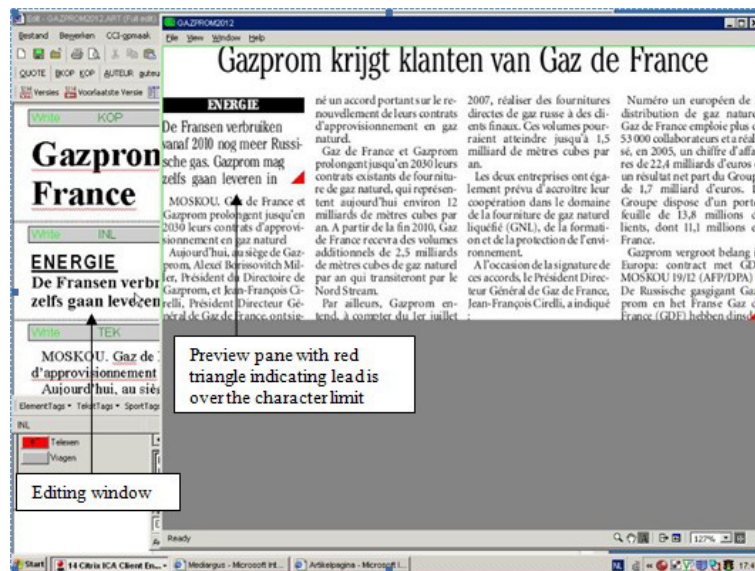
Edit - GAZPROM2012.ART (Full edit)
Bestand Bewerken CCI-gemaak
QUOTE BKOP KOP AUTEUR gute
Versies Voorlaatste Versie

Write KOP
Gazprom
France

Write INL
ENERGIE
De Fransen verbr
zelfs gaan leveren

Write TEK
MOSKOU. Gaz de
d'approvisionnement
Aujourd'hui, au siès

ElementTags TekstTags SportTags
INL
Teleseen
Vragen

GAZPROM2012
File View Window Help

Gazprom krijgt klanten van Gaz de France

ENERGIE
De Fransen verbruiken vanaf 2010 nog meer Russische gas. Gazprom mag zelfs gaan leveren in

MOSKOU. Gaz de France et Gazprom prolongent jusqu'en 2030 leurs contrats d'approvisionnement en gaz naturel

Aujourd'hui, au siège de Gazprom, Alexeï Borissovitch Miller, Président du Directoire de Gazprom, et Jean-François Cirelli, Président Directeur Général de Gaz de France, ontsig-

né un accord portant sur le renouvellement de leurs contrats d'approvisionnement en gaz naturel.

Gaz de France et Gazprom prolongent jusqu'en 2030 leurs contrats existants de fourniture de gaz naturel, qui représentent aujourd'hui environ 12 milliards de mètres cubes par an. A partir de la fin 2010, Gaz de France recevra des volumes additionnels de 2,5 milliards de mètres cubes de gaz naturel par an qui transiteront par le Nord Stream.

Par ailleurs, Gazprom entend, à compter du 1er juillet

2007, réaliser des fournitures directes de gaz russe à des clients finaux. Ces volumes pourraient atteindre jusqu'à 1,5 milliard de mètres cubes par an.

Les deux entreprises ont également prévu d'accroître leur coopération dans le domaine de la fourniture de gaz naturel liquéfié (GNL), de la formation et de la protection de l'environnement.

A l'occasion de la signature de ces accords, le Président Directeur Général de Gaz de France, Jean-François Cirelli, a indiqué :

Numéro un européen de distribution de gaz nature Gaz de France emploie plus d 53 000 collaborateurs et a réal sé, en 2005, un chiffre d'affa res de 22,4 milliards d'euros un résultat net part du Group de 1,7 milliard d'euros. Groupe dispose d'un port feuille de 13,8 millions clients, dont 11,1 millions France.

Gazprom vergroot belang Europa: contract met GD MOSKOU 19/12 (AFP/DPA) De Russische gasgigant Gaz prom en het Franse Gaz de France (GDF) hebben dins

Preview pane with red triangle indicating lead is over the character limit

Editing window

Ready
127%
Start 14 Citrix ICA Client En... Mediargus - Microsoft Int... Artikelpagina - Microsoft I...